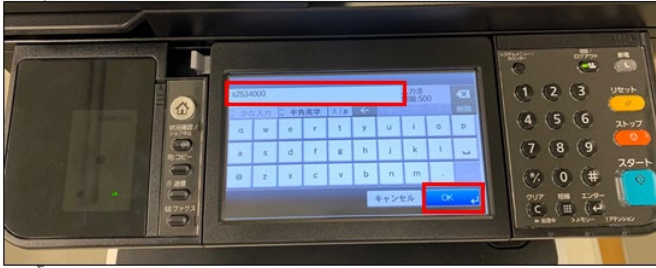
s2534000
入力:8
最大:500
かな入力
半角英字
A/a
←
q
w
e
r
t
y
u
i
o
p
a
s
d
f
g
h
j
k
l
@
z
x
c
v
b
n
m
.
キャンセル
OK
状況確認
コピー
送信
ファクス
1
2
3
4
5
6
7
8
9
0
#
リセット
ストップ
スタート
クリア